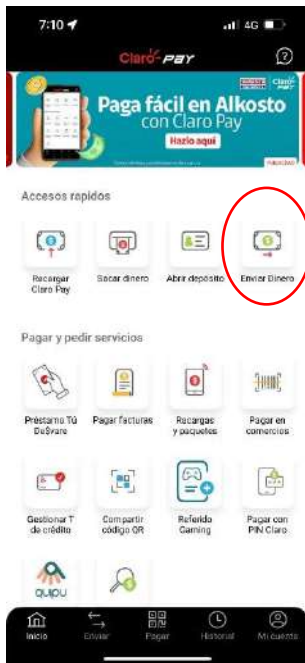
7:10
4G
Claro PAY
?
Paga fácil en Alkosto con Claro Pay
Hazlo aquí
Claro Pay
Accesos rapidos
Recargar Claro Pay
Sacar dinero
Abrir depósito
Enviar Dinero
Pagar y pedir servicios
Préstamo Tú DaSvare
Pagar facturas
Recargas y paquetes
Pagar en comercios
Gestionar T de crédito
Compartir código QR
Referido Gaming
Pagar con PIN Claro
quipu
Inicio
Enviar
Pagar
Historial
Mi cuenta